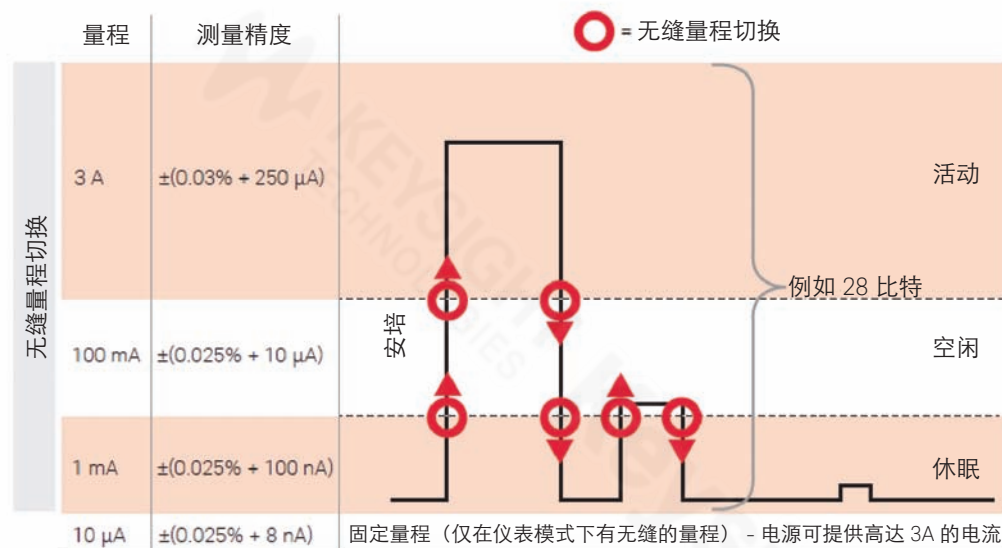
| 量程 | 测量精度 |
|---|---|
| 3 A | ±(0.03% + 250 μA) |
| 100 mA | ±(0.025% + 10 μA) |
| 1 mA | ±(0.025% + 100 nA) |
| 10 μA | ±(0.025% + 8 nA) |

无缝量程切换

= 无缝量程切换

活动

例如 28 比特

安培

空闲

休眠

固定量程（仅在仪表模式下有无缝的量程） - 电源可提供高达 3A 的电流

KEYSIGHT TECHNOLOGIES